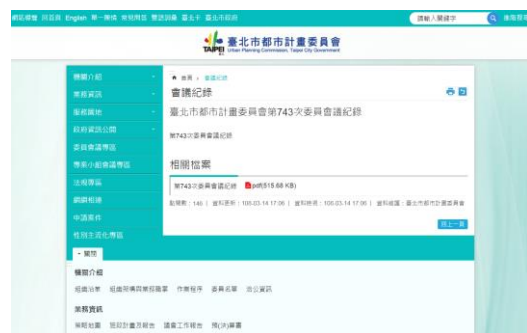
網站導覽 回首頁 English 單一陳情 常見問答 雙語詞彙 臺北卡 臺北市政府

請輸入關鍵字

臺北市都市計畫委員會
Urban Planning Commission, Taipei City Government

機關介紹
業務資訊
業務園地
政府資訊公開
委員會議專區
專案小組會議專區
法規專區
網網相連
申請案件
性別主流化專區

首頁 > 會議紀錄

會議紀錄

臺北市都市計畫委員會第743次委員會議紀錄

第743次委員會議紀錄

相關檔案

第743次委員會議紀錄 pdf(515.68 KB)

點閱數：145 | 資料更新：108.03.14 17:06 | 資料檢視：108.03.14 17:06 | 資料維護：臺北市都市計畫委員會

回上一頁

- 關閉

機關介紹

組織沿革 組織架構與業務職掌 作業程序 委員名單 出公資訊

業務資訊

業務施政 施政計畫及報告 議會工作報告 預(決)算書